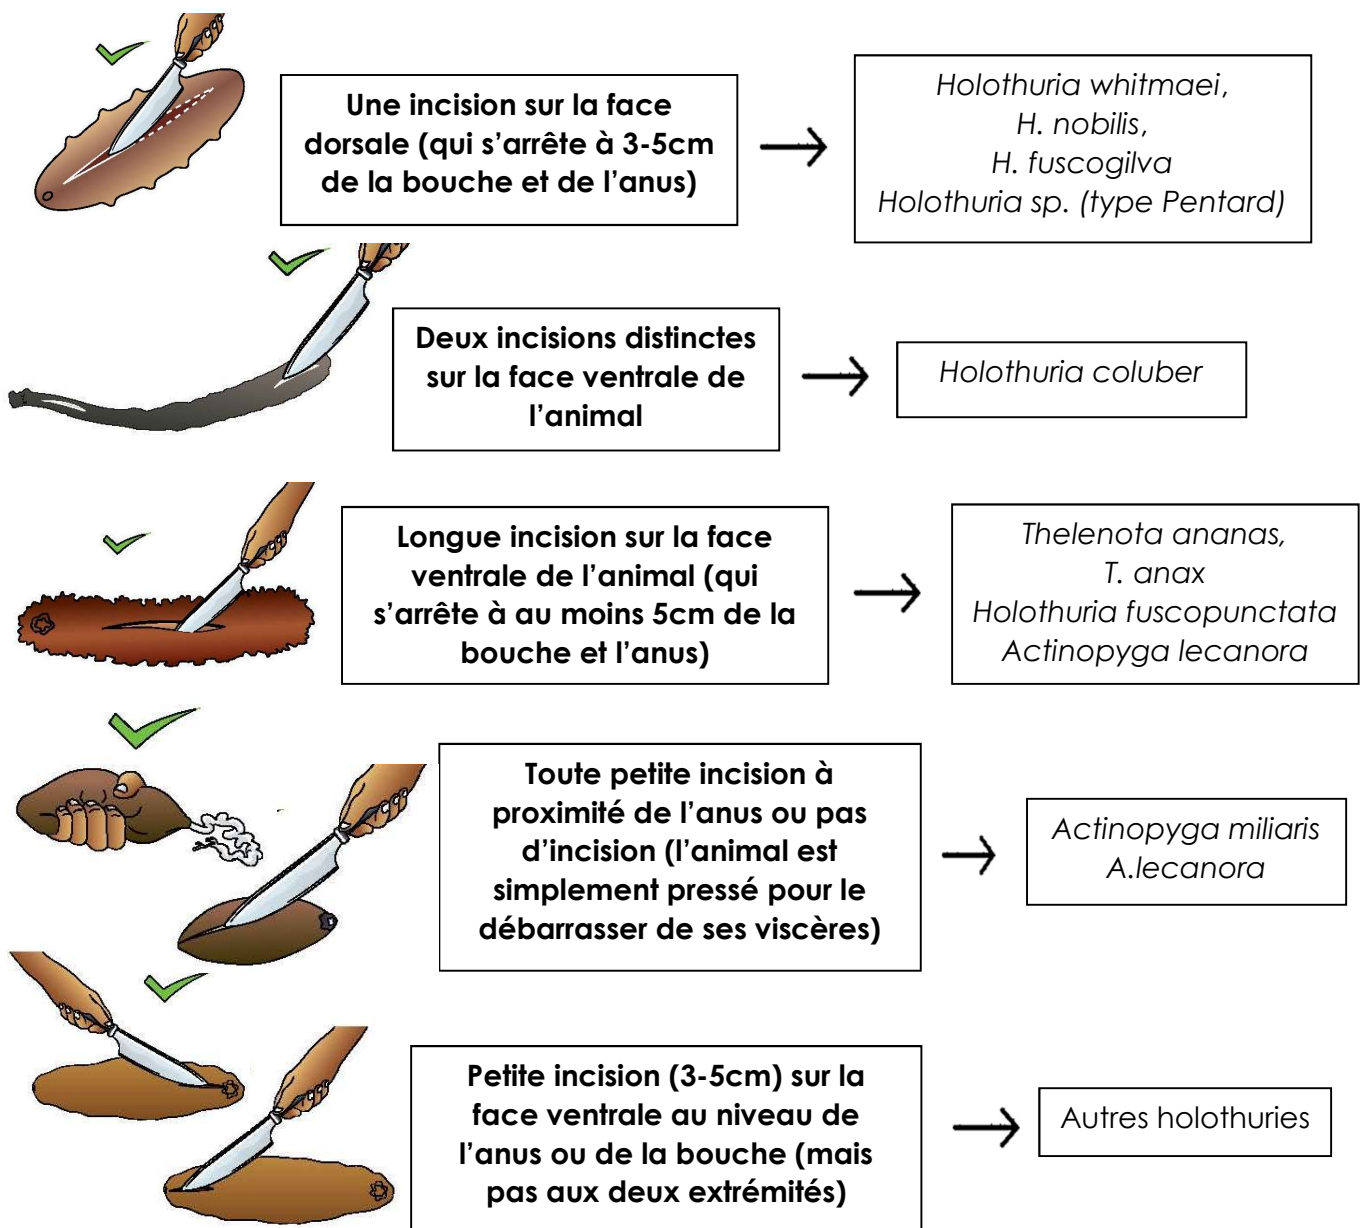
Une incision sur la face dorsale (qui s'arrête à 3-5cm de la bouche et de l'anus)

Holothuria whitmaei,
H. nobilis,
H. fuscogilva
Holothuria sp. (type Pentard)

Deux incisions distinctes sur la face ventrale de l'animal

Holothuria coluber

Longue incision sur la face ventrale de l'animal (qui s'arrête à au moins 5cm de la bouche et l'anus)

Thelenota ananas,
T. anax
Holothuria fuscopunctata
Actinopyga lecanora

Toute petite incision à proximité de l'anus ou pas d'incision (l'animal est simplement pressé pour le débarrasser de ses viscères)

Actinopyga miliaris
A.lecanora

Petite incision (3-5cm) sur la face ventrale au niveau de l'anus ou de la bouche (mais pas aux deux extrémités)

Autres holothuries